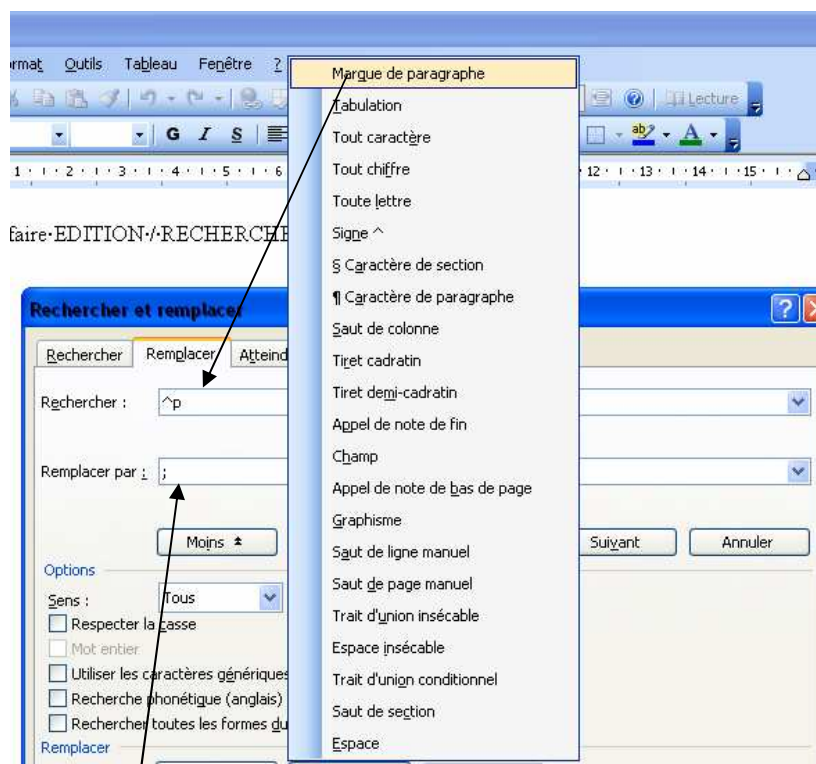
rmat Outils Tableau Fenêtre ?

Lecture

G I S

1 · 2 · 3 · 4 · 5 · 6 · 12 · 13 · 14 · 15

faire·EDITION·/·RECHERCHE

Rechercher et remplacer

Rechercher Remplacer Atteind

Rechercher : ^p

Remplacer par : ;

Moins ⇑

Suivant Annuler

Options

Sens : Tous

Respecter la casse

Mot entier

Utiliser les caractères génériques

Recherche phonétique (anglais)

Rechercher toutes les formes du

Remplacer

Marque de paragraphe
Tabulation
Tout caractère
Tout chiffre
Toute lettre
Signe ^
§ Caractère de section
¶ Caractère de paragraphe
Saut de colonne
Tiret cadratin
Tiret demi-cadratin
Appel de note de fin
Champ
Appel de note de bas de page
Graphisme
Saut de ligne manuel
Saut de page manuel
Trait d'union insécable
Espace insécable
Trait d'union conditionnel
Saut de section
Espace